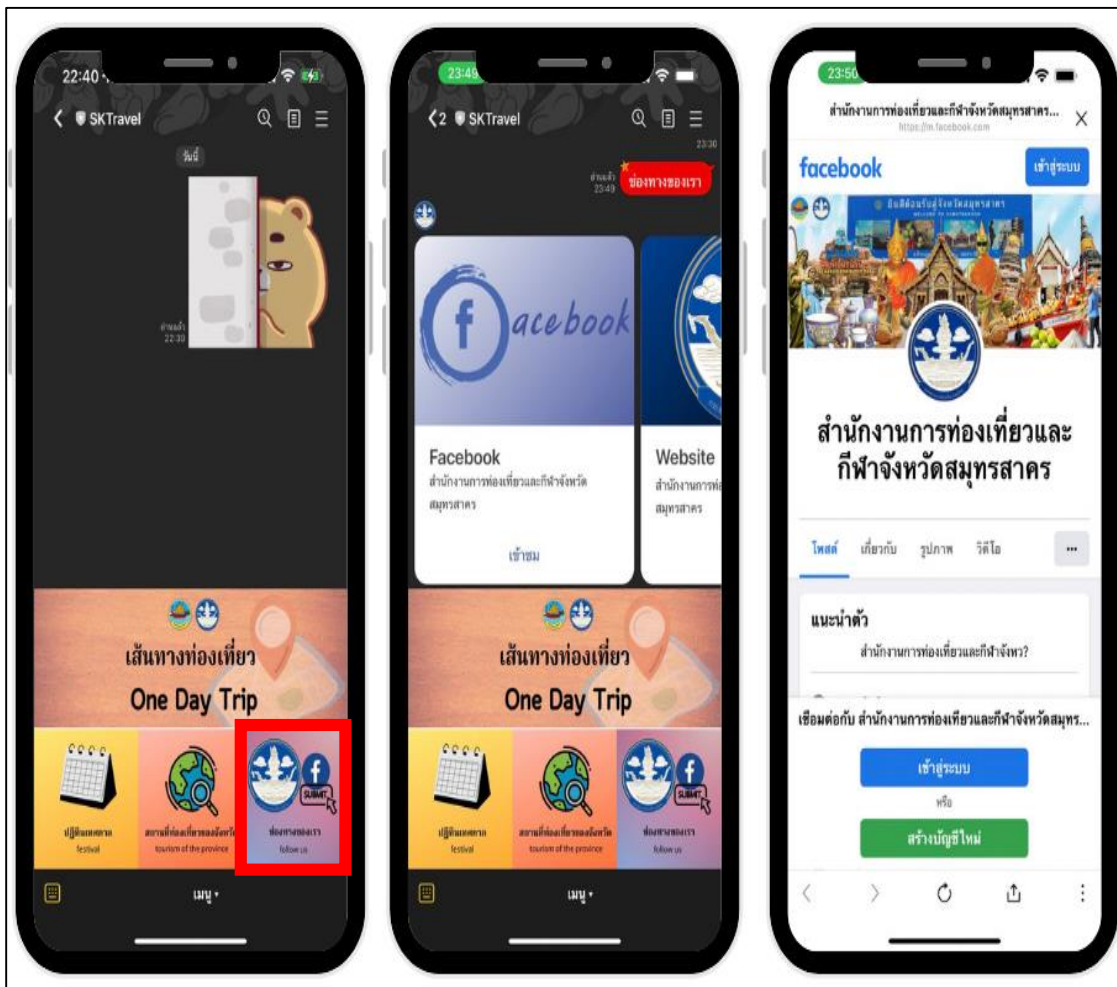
22:40

SKTravel

วันนี้

อ่านแล้ว
22:30

เส้นทางท่องเที่ยว

One Day Trip

ปฏิทินเทศกาล
festival

สถานที่ท่องเที่ยวของจังหวัด
tourism of the province

SUBMIT

ช่องทางของเรา
follow us

เมนู

23:49

2 SKTravel

23:30

อ่านแล้ว
23:49

ช่องทางของเรา

acebook

Facebook

สำนักงานการท่องเที่ยวและกีฬาจังหวัดสมุทรสาคร

เข้าชม

Website

สำนักงานการท่อ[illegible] สมุทรสาคร

เส้นทางท่องเที่ยว

One Day Trip

ปฏิทินเทศกาล
festival

สถานที่ท่องเที่ยวของจังหวัด
tourism of the province

SUBMIT

ช่องทางของเรา
follow us

เมนู

23:50

สำนักงานการท่องเที่ยวและกีฬาจังหวัดสมุทรสาค...
https://m.facebook.com

X

facebook

เข้าสู่ระบบ

สำนักงานการท่องเที่ยวและกีฬาจังหวัดสมุทรสาคร

โพสต์ เกี่ยวกับ รูปภาพ วิดีโอ ···

แนะนำตัว

สำนักงานการท่องเที่ยวและกีฬาจังหวั?

เชื่อมต่อกับ สำนักงานการท่องเที่ยวและกีฬาจังหวัดสมุทร...

เข้าสู่ระบบ

หรือ

สร้างบัญชีใหม่